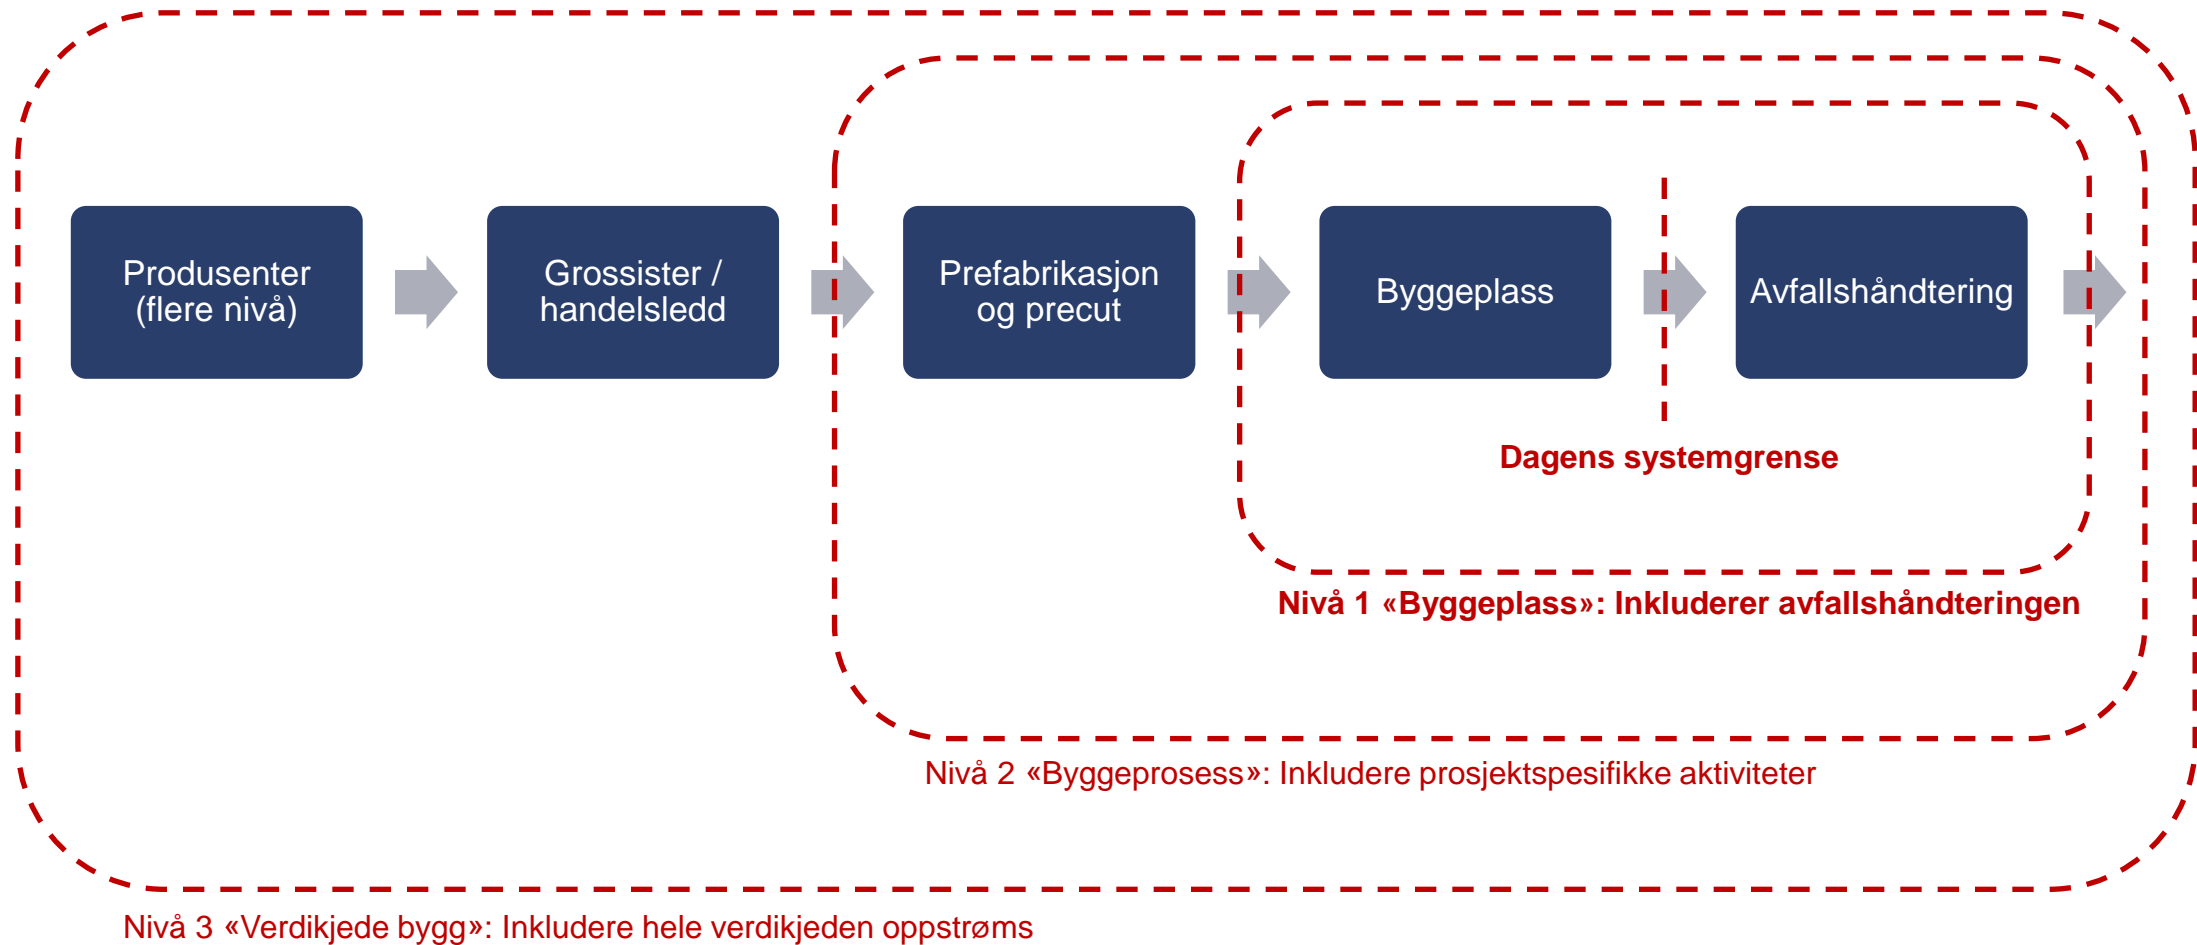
Produsenter (flere nivå)

Grossister / handelsledd

Prefabrikasjon og precut

Byggeplass

Avfallshåndtering

Dagens systemgrense

Nivå 1 «Byggeplass»: Inkluderer avfallshåndteringen

Nivå 2 «Byggeprosess»: Inkludere prosjektspesifikke aktiviteter

Nivå 3 «Verdikjede bygg»: Inkludere hele verdikjeden oppstrøms